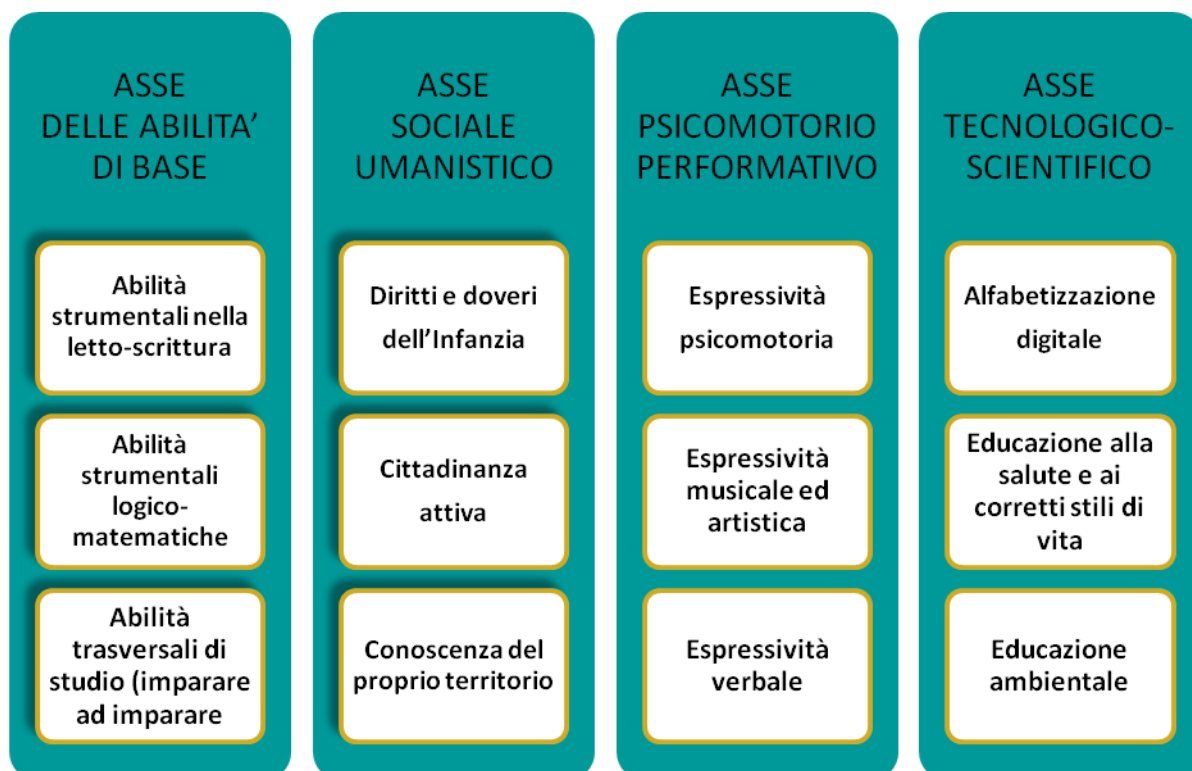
ASSE
DELLE ABILITA’
DI BASE

Abilità strumentali nella letto-scrittura

Abilità strumentali logico-matematiche

Abilità trasversali di studio (imparare ad imparare

ASSE
SOCIALE
UMANISTICO

Diritti e doveri dell’Infanzia

Cittadinanza attiva

Conoscenza del proprio territorio

ASSE
PSICOMOTORIO
PERFORMATIVO

Espressività psicomotoria

Espressività musicale ed artistica

Espressività verbale

ASSE
TECNOLOGICO-
SCIENTIFICO

Alfabetizzazione digitale

Educazione alla salute e ai corretti stili di vita

Educazione ambientale